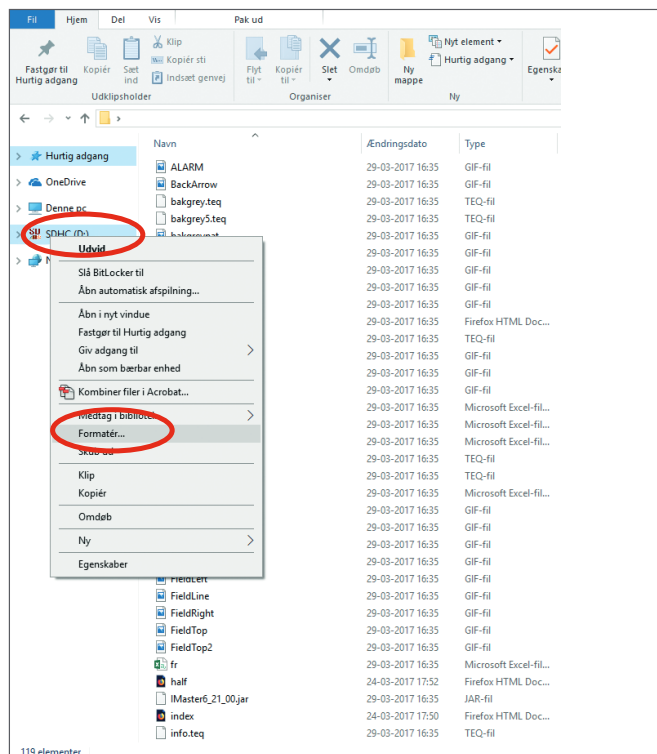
Fil Hjem Del Vis Pak ud

Fastgør til Hurtig adgang Kopiér Sæt ind Klip Kopiér sti Indsæt genvej Udklipsholder

Flyt til Kopiér til Slet Omdøb Organiser

Ny mappe Nyt element Hurtig adgang Ny

Egenskab

Hurtig adgang
OneDrive
Denne pc
SDHC (D:)
N

| Navn | Ændringsdato | Type |
|---|---|---|
| ALARM | 29-03-2017 16:35 | GIF-fil |
| BackArrow | 29-03-2017 16:35 | GIF-fil |
| bakgrey.teq | 29-03-2017 16:35 | TEQ-fil |
| bakgrey5.teq | 29-03-2017 16:35 | TEQ-fil |
| bakgroyn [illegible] | 29-03-2017 16:35 | GIF-fil |
| | 29-03-2017 16:35 | GIF-fil |
| | 29-03-2017 16:35 | GIF-fil |
| | 29-03-2017 16:35 | GIF-fil |
| | 29-03-2017 16:35 | GIF-fil |
| | 29-03-2017 16:35 | Firefox HTML Doc... |
| | 29-03-2017 16:35 | TEQ-fil |
| | 29-03-2017 16:35 | GIF-fil |
| | 29-03-2017 16:35 | GIF-fil |
| | 29-03-2017 16:35 | GIF-fil |
| | 29-03-2017 16:35 | Microsoft Excel-fil... |
| | 29-03-2017 16:35 | Microsoft Excel-fil... |
| | 29-03-2017 16:35 | Microsoft Excel-fil... |
| | 29-03-2017 16:35 | TEQ-fil |
| | 29-03-2017 16:35 | TEQ-fil |
| | 29-03-2017 16:35 | Microsoft Excel-fil... |
| | 29-03-2017 16:35 | GIF-fil |
| | 29-03-2017 16:35 | GIF-fil |
| | 29-03-2017 16:35 | GIF-fil |
| | 29-03-2017 16:35 | GIF-fil |
| FieldLeft | 29-03-2017 16:35 | GIF-fil |
| FieldLine | 29-03-2017 16:35 | GIF-fil |
| FieldRight | 29-03-2017 16:35 | GIF-fil |
| FieldTop | 29-03-2017 16:35 | GIF-fil |
| FieldTop2 | 29-03-2017 16:35 | GIF-fil |
| fr | 29-03-2017 16:35 | Microsoft Excel-fil... |
| half | 24-03-2017 17:52 | Firefox HTML Doc... |
| IMaster6_21_00.jar | 29-03-2017 16:35 | JAR-fil |
| index | 24-03-2017 17:50 | Firefox HTML Doc... |
| info.teq | 29-03-2017 16:35 | TEQ-fil |

Udvid
Slå BitLocker til
Åbn automatisk afspilning...
Åbn i nyt vindue
Fastgør til Hurtig adgang
Giv adgang til
Åbn som bærbar enhed
Kombiner filer i Acrobat...
Medtag i bibliotek
Formatér...
Skub ud
Klip
Kopiér
Omdøb
Ny
Egenskaber

119 elementer